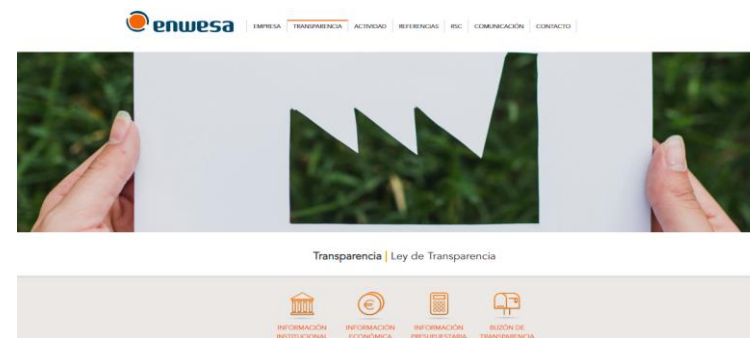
enwesa

EMPRESA | TRANSPARENCIA | ACTIVIDAD | REFERENCIAS | RSC | COMUNICACIÓN | CONTACTO

Transparencia | Ley de Transparencia

INFORMACIÓN INSTITUCIONAL
INFORMACIÓN ECONÓMICA
INFORMACIÓN PRESUPUESTARIA
BUZÓN DE TRANSPARENCIA